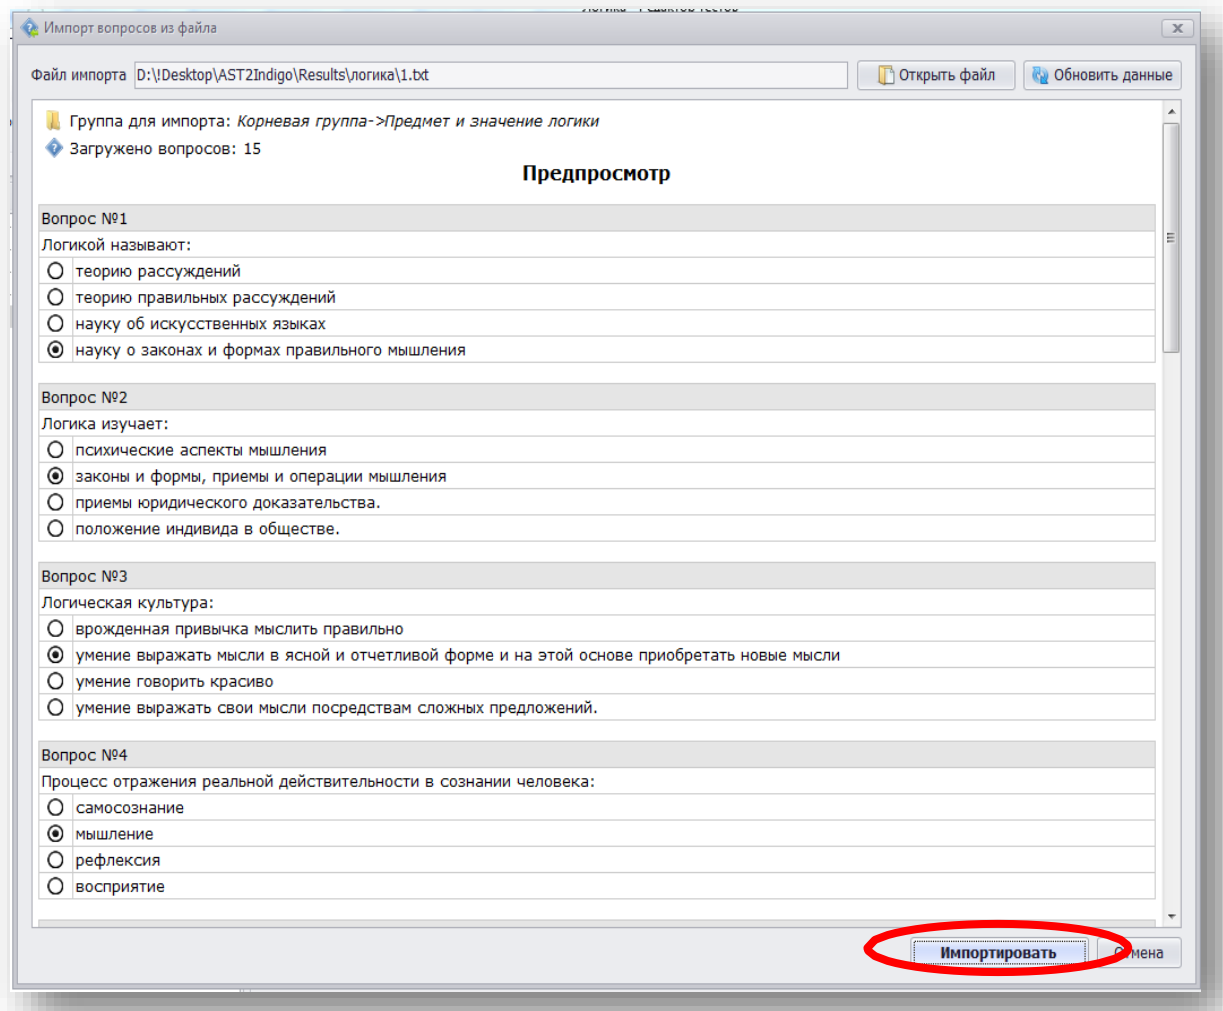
Импорт вопросов из файла

Файл импорта D:\!Desktop\AST2Indigo\Results\логика\1.txt
Открыть файл
Обновить данные

Группа для импорта: Корневая группа->Предмет и значение логики
Загружено вопросов: 15

Предпросмотр

Вопрос №1
Логикой называют:
теорию рассуждений
теорию правильных рассуждений
науку об искусственных языках
науку о законах и формах правильного мышления

Вопрос №2
Логика изучает:
психические аспекты мышления
законы и формы, приемы и операции мышления
приемы юридического доказательства.
положение индивида в обществе.

Вопрос №3
Логическая культура:
врожденная привычка мыслить правильно
умение выражать мысли в ясной и отчетливой форме и на этой основе приобретать новые мысли
умение говорить красиво
умение выражать свои мысли посредствам сложных предложений.

Вопрос №4
Процесс отражения реальной действительности в сознании человека:
самосознание
мышление
рефлексия
восприятие

Импортировать
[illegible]мена